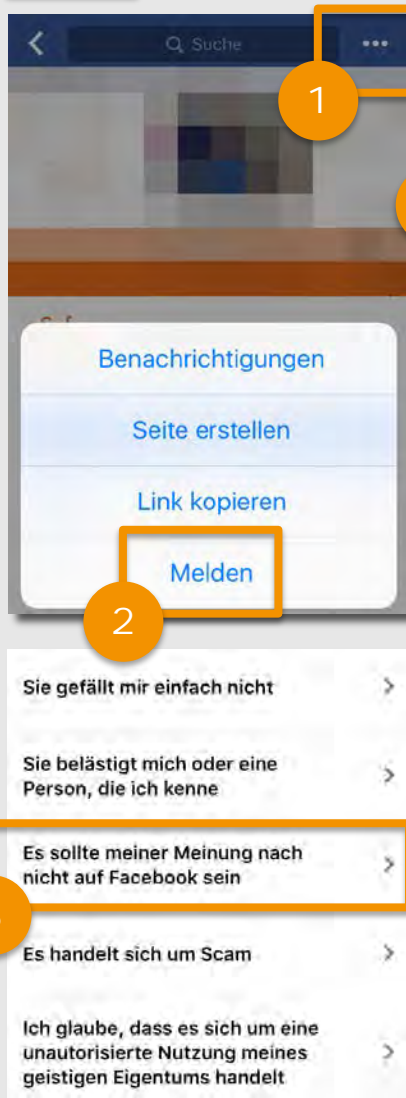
Suche

1

Benachrichtigungen

Seite erstellen

Link kopieren

Melden

2

Sie gefällt mir einfach nicht

Sie belästigt mich oder eine Person, die ich kenne

Es sollte meiner Meinung nach nicht auf Facebook sein

Es handelt sich um Scam

Ich glaube, dass es sich um eine unautorisierte Nutzung meines geistigen Eigentums handelt